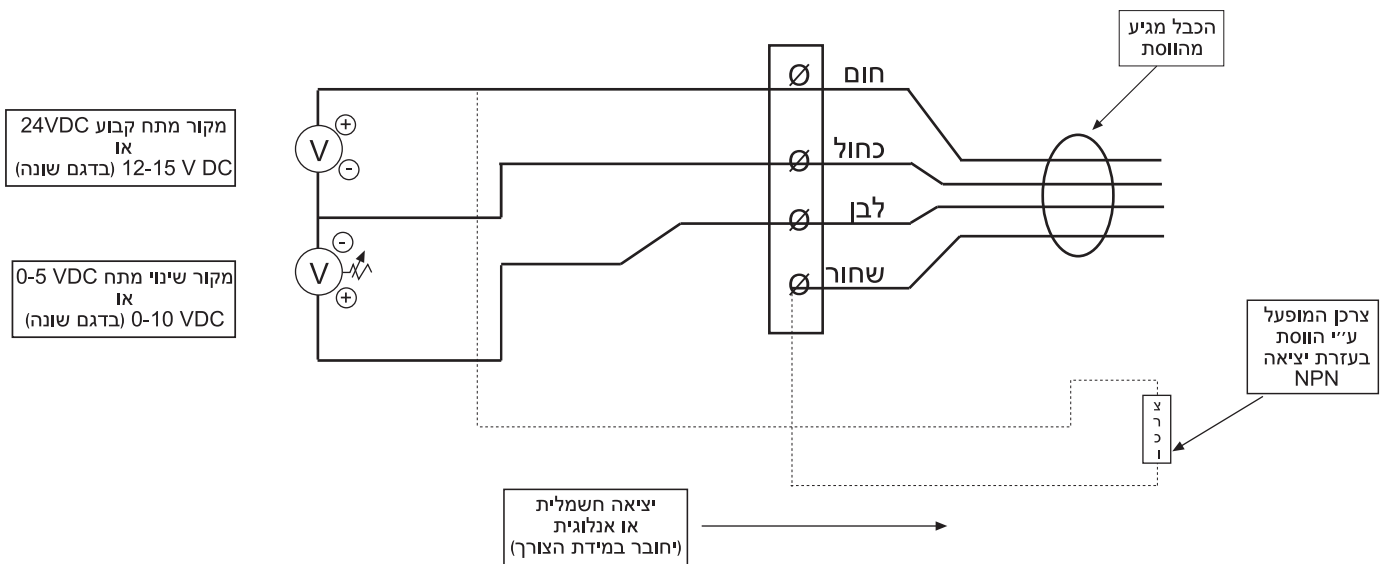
הכבל מגיע מהווסת

מקור מתח קבוע 24VDC
או
12-15 V DC (בדגם שונה)

V
+
-

חום
כחול
לבן
שחור

V
-
+

מקור שינוי מתח 0-5 VDC
או
0-10 VDC (בדגם שונה)

צרכן המופעל ע״י הווסת בעזרת יציאה NPN

צ
ר
כ
ן

יציאה חשמלית
או אנלוגית
(יחובר במידת הצורך)